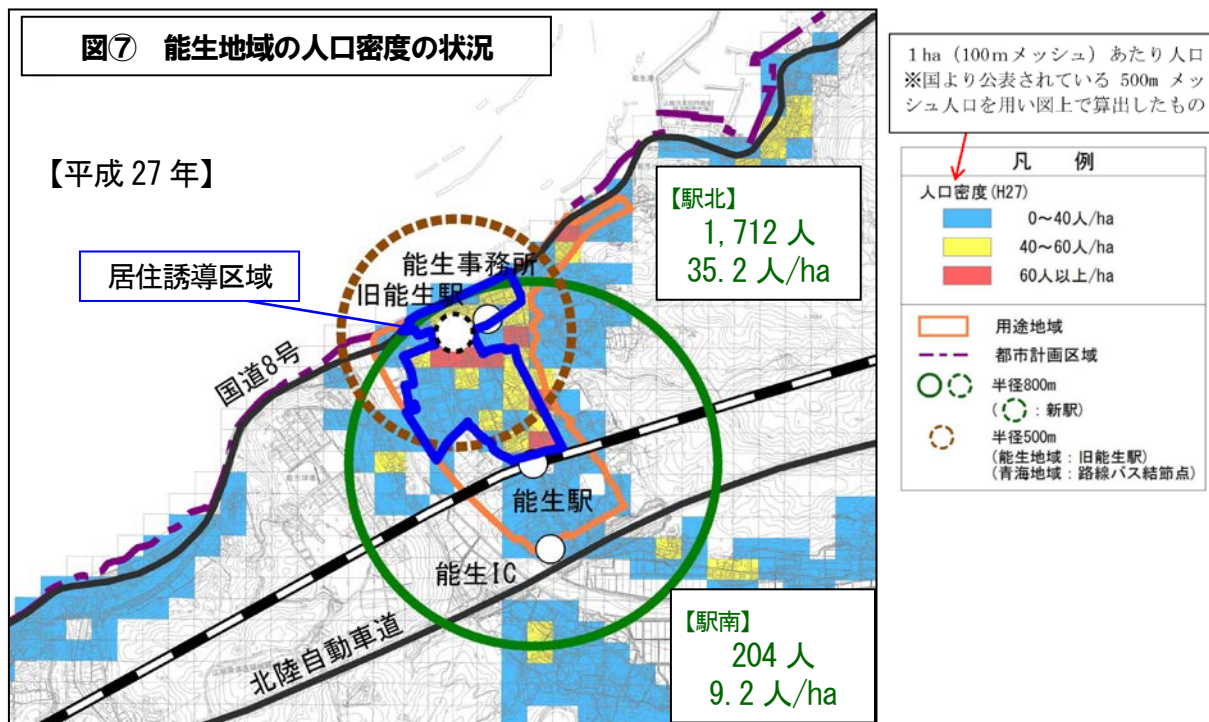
図⑦　能生地域の人口密度の状況

【平成 27 年】

【駅北】
1,712 人
35.2 人/ha

居住誘導区域

能生事務所

旧能生駅

国道8号

能生駅

能生IC

北陸自動車道

【駅南】
204 人
9.2 人/ha

1 ha（100mメッシュ）あたり人口
※国より公表されている 500m メッシュ人口を用い図上で算出したもの

凡　例
人口密度(H27)
0～40人/ha
40～60人/ha
60人以上/ha
用途地域
都市計画区域
半径800m
（　：新駅）
半径500m
（能生地域：旧能生駅）
（青海地域：路線バス結節点）